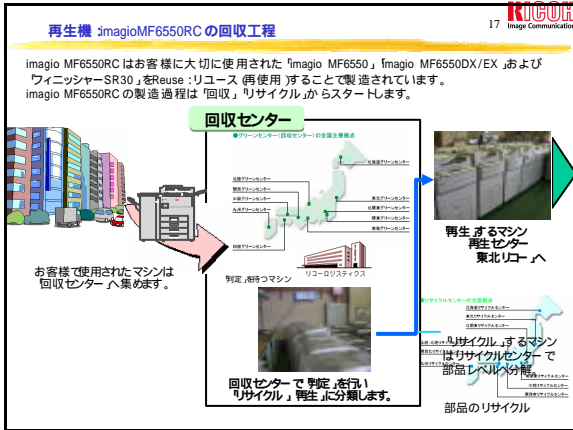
再生機 :imagioMF6550RC の回収工程

17

RICOH
Image Communication

imagio MF6550RC はお客様に大切に使用された「imagio MF6550」「imagio MF6550DX/EX」および「ウィニッシャーSR30」をReuse :リユース (再使用 )することで製造されています。
imagio MF6550RC の製造過程は「回収」「リサイクル」からスタートします。

回収センター

●グリーンセンター(回収センター)の全国主要拠点

北海道グリーンセンター
北陸グリーンセンター
関西グリーンセンター
中国グリーンセンター
九州グリーンセンター
四国グリーンセンター
東北グリーンセンター
北関東グリーンセンター
関東グリーンセンター
東海グリーンセンター

リコーロジスティクス

お客様で使用されたマシンは「回収センター」へ集めます。

「判定」を待つマシン

回収センターで「判定」を行い「リサイクル」「再生」に分類します。

「再生」するマシン
再生センター
「東北リコー」へ

●リサイクルセンターの全国拠点

「リサイクル」するマシンは「リサイクルセンター」で部品レベルへ分解

部品のリサイクル